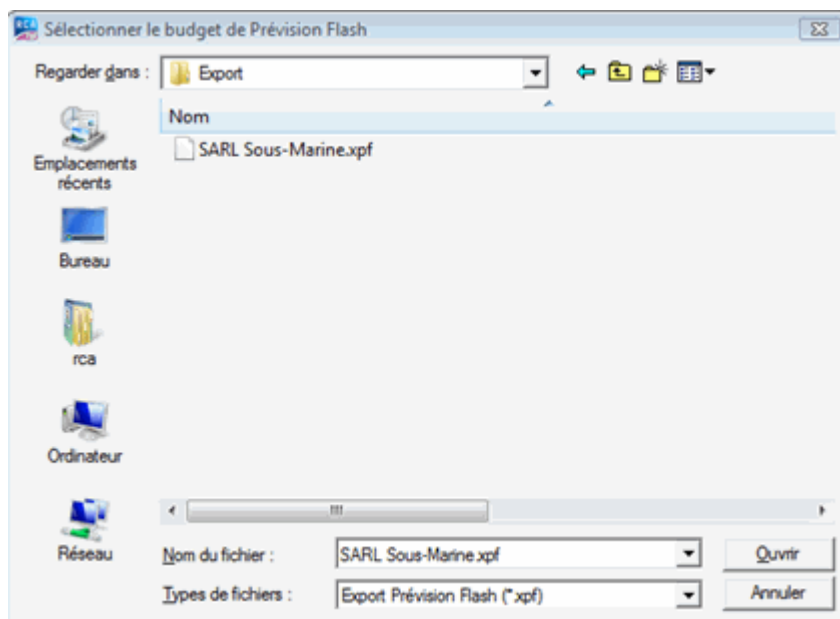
Sélectionner le budget de Prévision Flash

Regarder dans : Export

Nom

SARL Sous-Marine.xpf

Emplacements récents

Bureau

rca

Ordinateur

Réseau

Nom du fichier : SARL Sous-Marine.xpf

Types de fichiers : Export Prévision Flash (*.xpf)

Ouvrir

Annuler